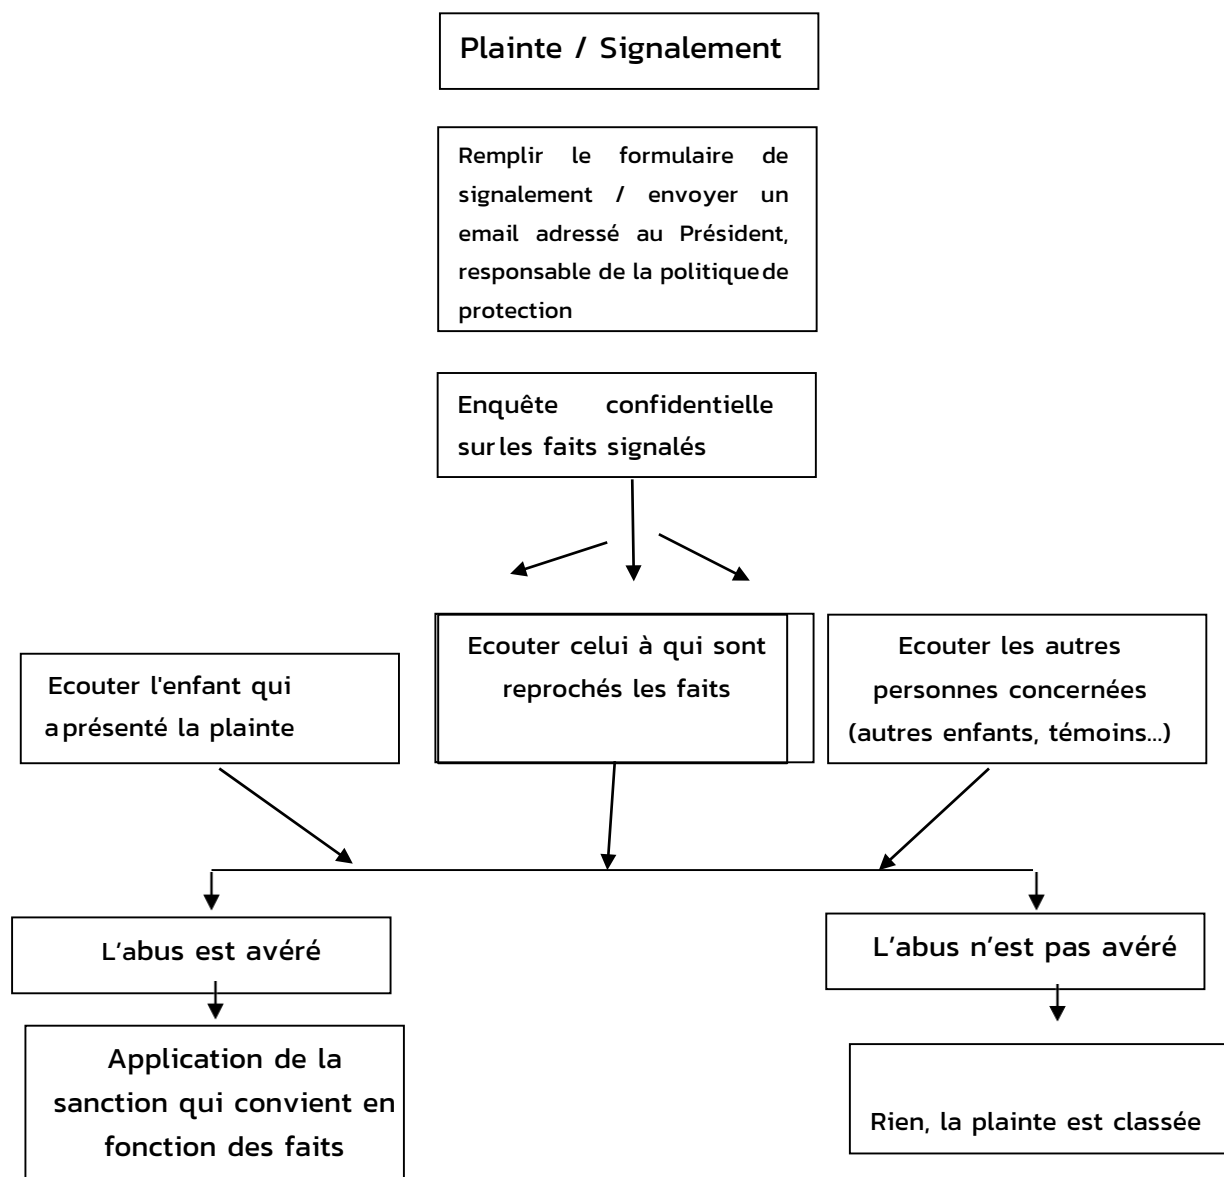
Plainte / Signalement

Remplir le formulaire de signalement / envoyer un email adressé au Président, responsable de la politiquede protection

Enquête confidentielle surles faits signalés

Ecouter l'enfant qui aprésenté la plainte

Ecouter celui à qui sont reprochés les faits

Ecouter les autres personnes concernées (autres enfants, témoins...)

L'abus est avéré

Application de la sanction qui convient en fonction des faits

L'abus n'est pas avéré

Rien, la plainte est classée